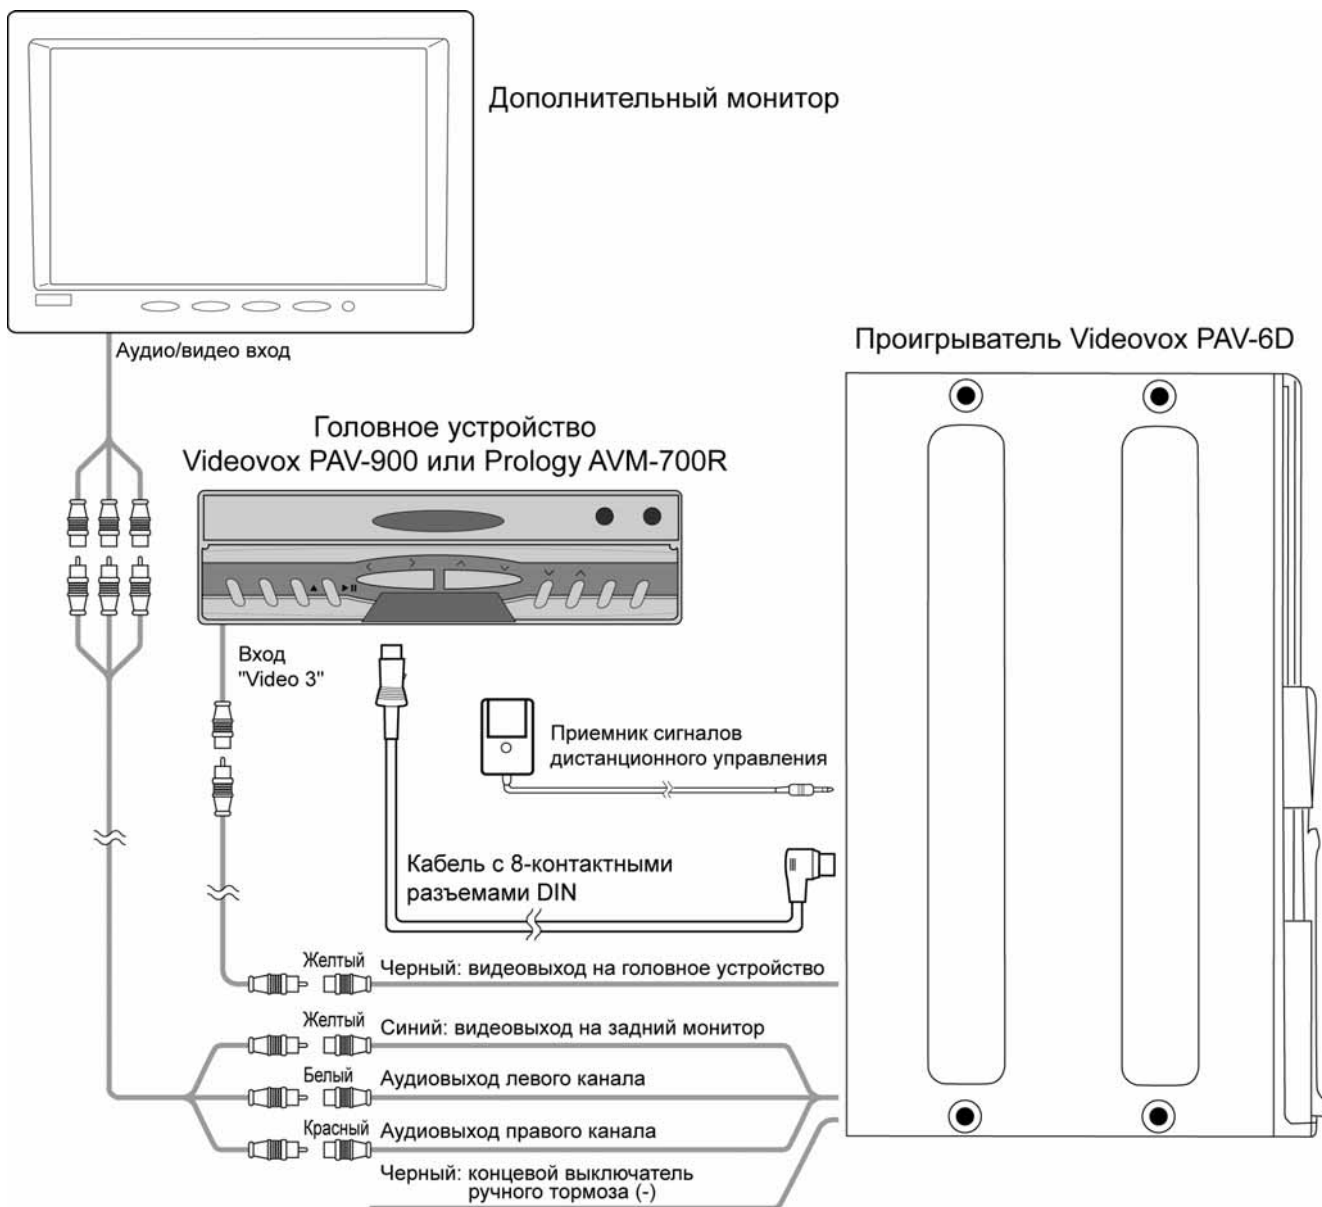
Дополнительный монитор

Аудио/видео вход

Проигрыватель Videovox PAV-6D

Головное устройство
Videovox PAV-900 или Prology AVM-700R

Вход
"Video 3"

Приемник сигналов
дистанционного управления

Кабель с 8-контактными
разъемами DIN

Желтый Черный: видеовыход на головное устройство

Желтый Синий: видеовыход на задний монитор

Белый Аудиовыход левого канала

Красный Аудиовыход правого канала

Черный: концевой выключатель
ручного тормоза (-)